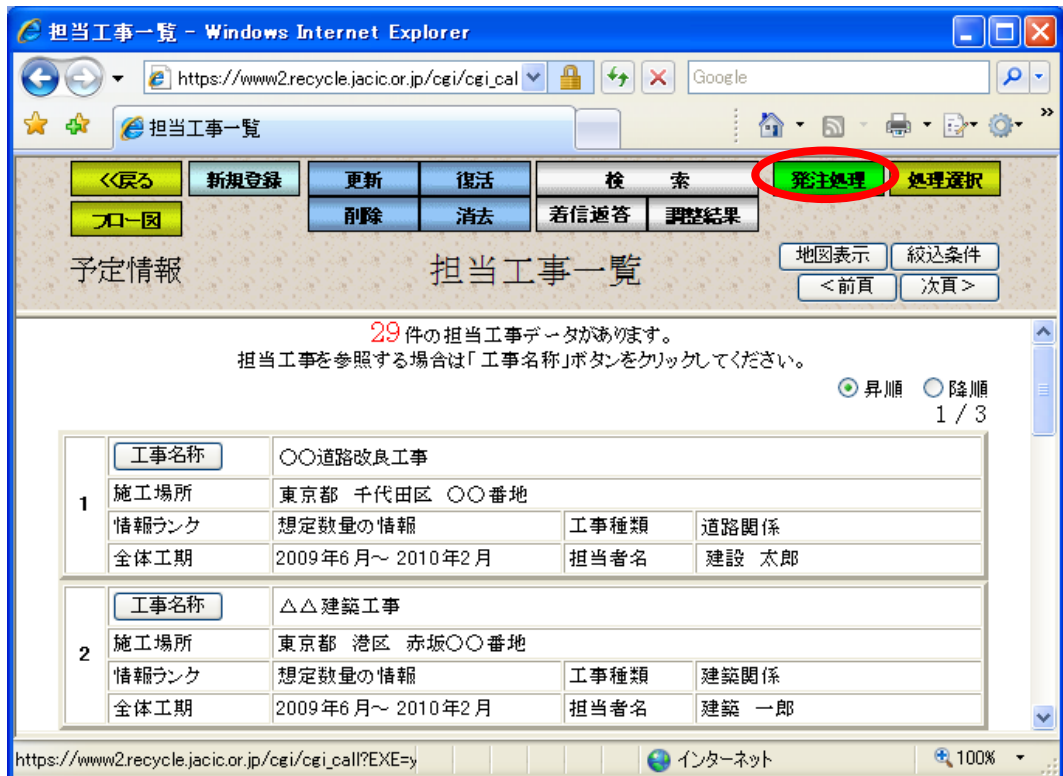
担当工事一覧 - Windows Internet Explorer

https://www2.recycle.jacic.or.jp/cgi/cgi_cal

Google

担当工事一覧

<<戻る 新規登録 更新 復活 検索 発注処理 処理選択

フロー図 削除 消去 着信返答 調整結果

予定情報 担当工事一覧

地図表示 絞込条件

<前頁 次頁>

29件の担当工事データがあります。
担当工事を参照する場合は「工事名称」ボタンをクリックしてください。

昇順 降順
1 / 3

| 1 | 工事名称 | ○○道路改良工事 | | |
|---|---|---|---|---|
| | 施工場所 | 東京都 千代田区 ○○番地 | | |
| | 情報ランク | 想定数量の情報 | 工事種類 | 道路関係 |
| | 全体工期 | 2009年6月～ 2010年2月 | 担当者名 | 建設 太郎 |

| 2 | 工事名称 | △△建築工事 | | |
|---|---|---|---|---|
| | 施工場所 | 東京都 港区 赤坂○○番地 | | |
| | 情報ランク | 想定数量の情報 | 工事種類 | 建築関係 |
| | 全体工期 | 2009年6月～ 2010年2月 | 担当者名 | 建築 一郎 |

https://www2.recycle.jacic.or.jp/cgi/cgi_call?EXE=y

インターネット

100%